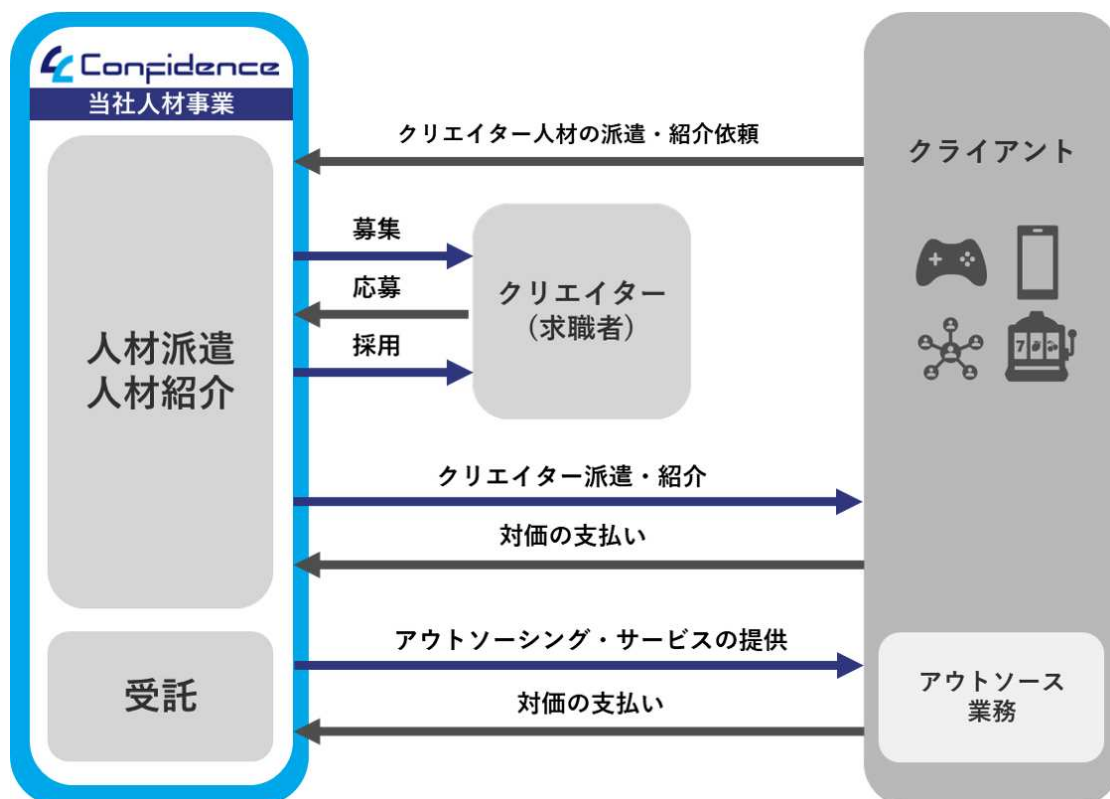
Confidence
当社人材事業

クリエイター人材の派遣・紹介依頼

クライアント

募集

応募

採用

クリエイター
（求職者）

人材派遣
人材紹介

クリエイター派遣・紹介

対価の支払い

アウトソーシング・サービスの提供

受託

対価の支払い

アウトソース
業務